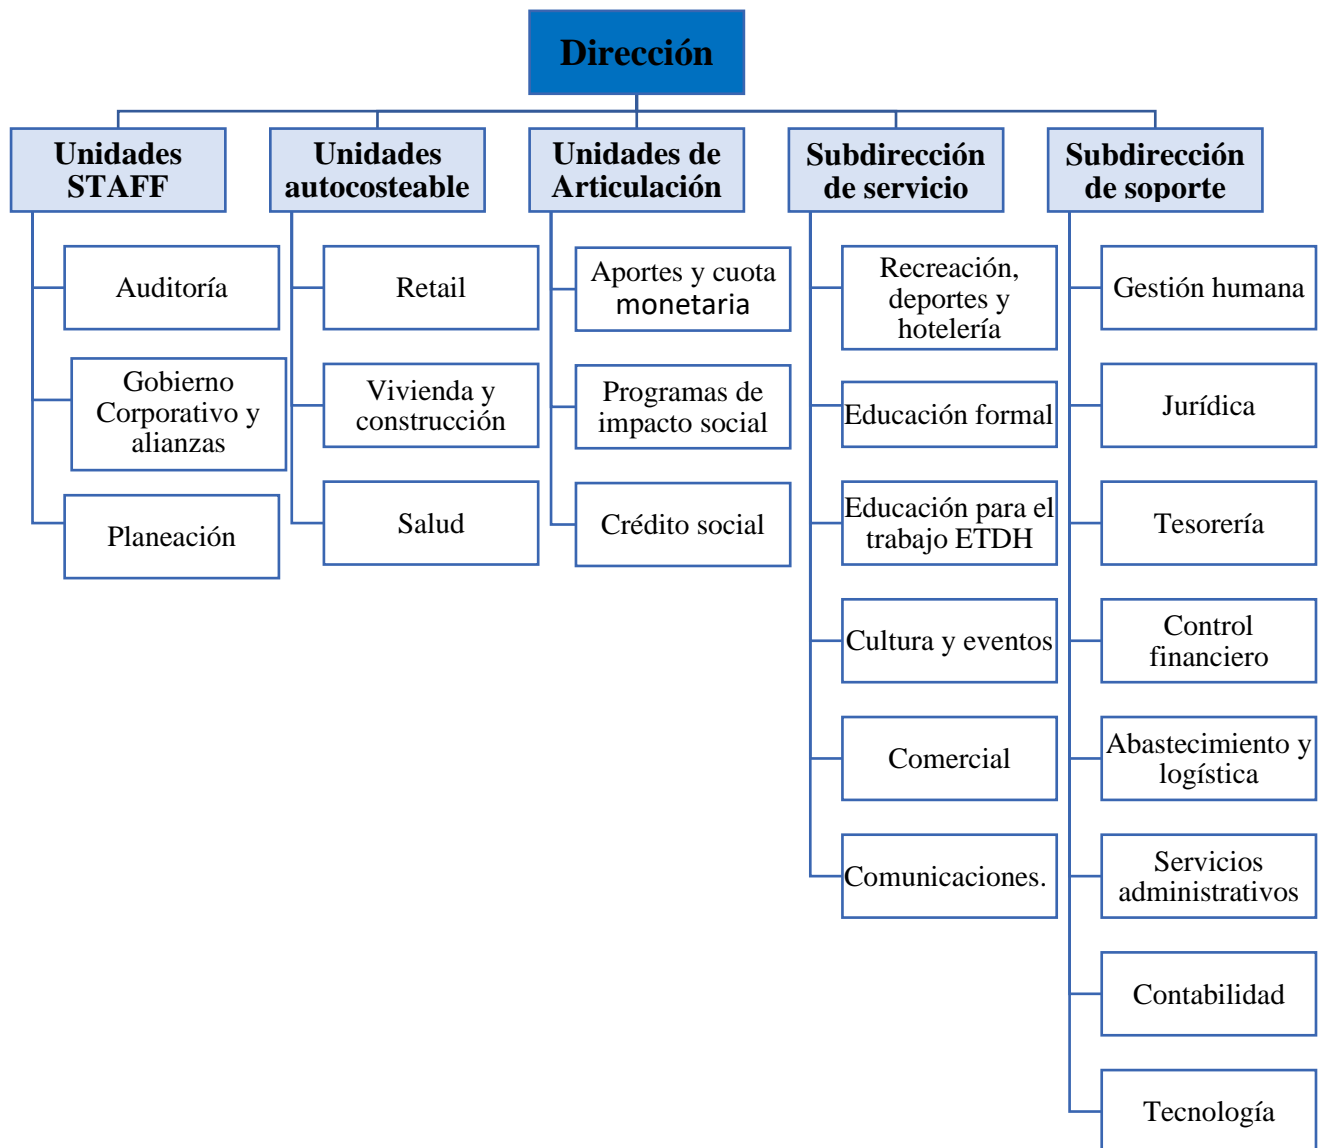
Dirección

Unidades STAFF

Auditoría

Gobierno Corporativo y alianzas

Planeación

Unidades autocosteable

Retail

Vivienda y construcción

Salud

Unidades de Articulación

Aportes y cuota monetaria

Programas de impacto social

Crédito social

Subdirección de servicio

Recreación, deportes y hotelería

Educación formal

Educación para el trabajo ETDH

Cultura y eventos

Comercial

Comunicaciones.

Subdirección de soporte

Gestión humana

Jurídica

Tesorería

Control financiero

Abastecimiento y logística

Servicios administrativos

Contabilidad

Tecnología